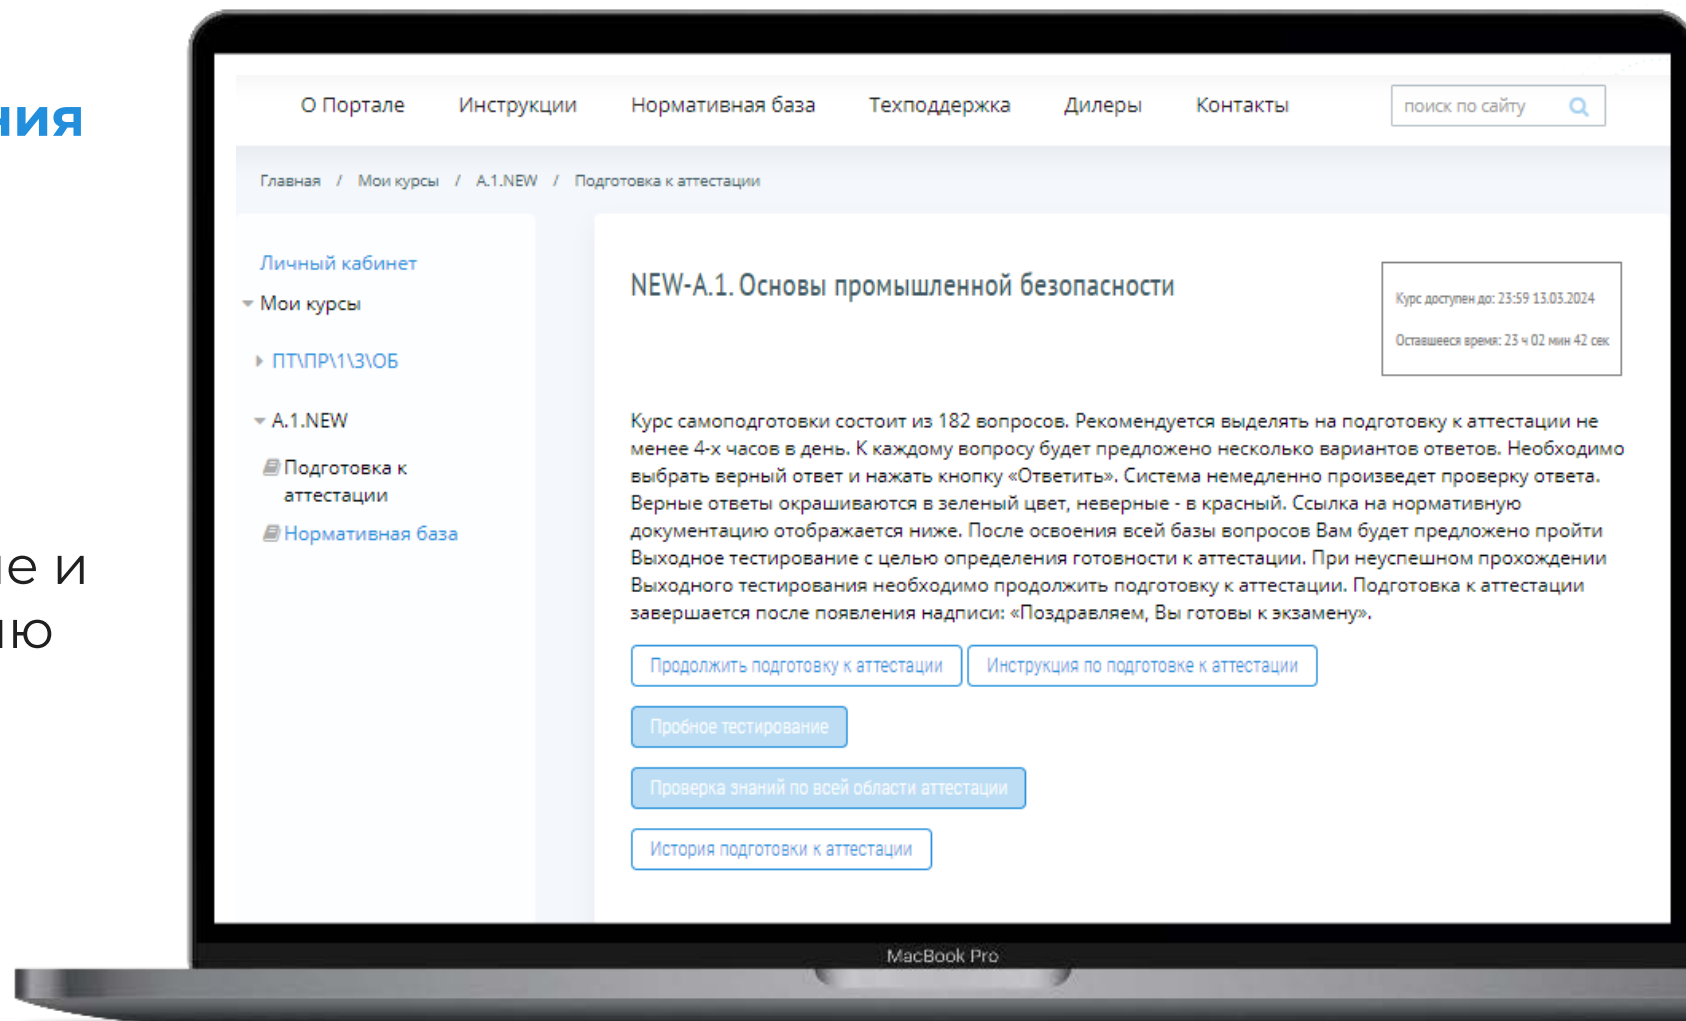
ния

е и
ю

О Портале Инструкции Нормативная база Техподдержка Дилеры Контакты

поиск по сайту

Главная / Мои курсы / A.1.NEW / Подготовка к аттестации

Личный кабинет
Мои курсы
ПТ\ПР\1\3\ОБ
A.1.NEW
Подготовка к аттестации
Нормативная база

NEW-A.1. Основы промышленной безопасности

Курс доступен до: 23:59 13.03.2024

Оставшееся время: 23 ч 02 мин 42 сек

Курс самоподготовки состоит из 182 вопросов. Рекомендуется выделять на подготовку к аттестации не менее 4-х часов в день. К каждому вопросу будет предложено несколько вариантов ответов. Необходимо выбрать верный ответ и нажать кнопку «Ответить». Система немедленно произведет проверку ответа. Верные ответы окрашиваются в зеленый цвет, неверные - в красный. Ссылка на нормативную документацию отображается ниже. После освоения всей базы вопросов Вам будет предложено пройти Выходное тестирование с целью определения готовности к аттестации. При неуспешном прохождении Выходного тестирования необходимо продолжить подготовку к аттестации. Подготовка к аттестации завершается после появления надписи: «Поздравляем, Вы готовы к экзамену».

Продолжить подготовку к аттестации
Инструкция по подготовке к аттестации
Пробное тестирование
Проверка знаний по всей области аттестации
История подготовки к аттестации

MacBook Pro